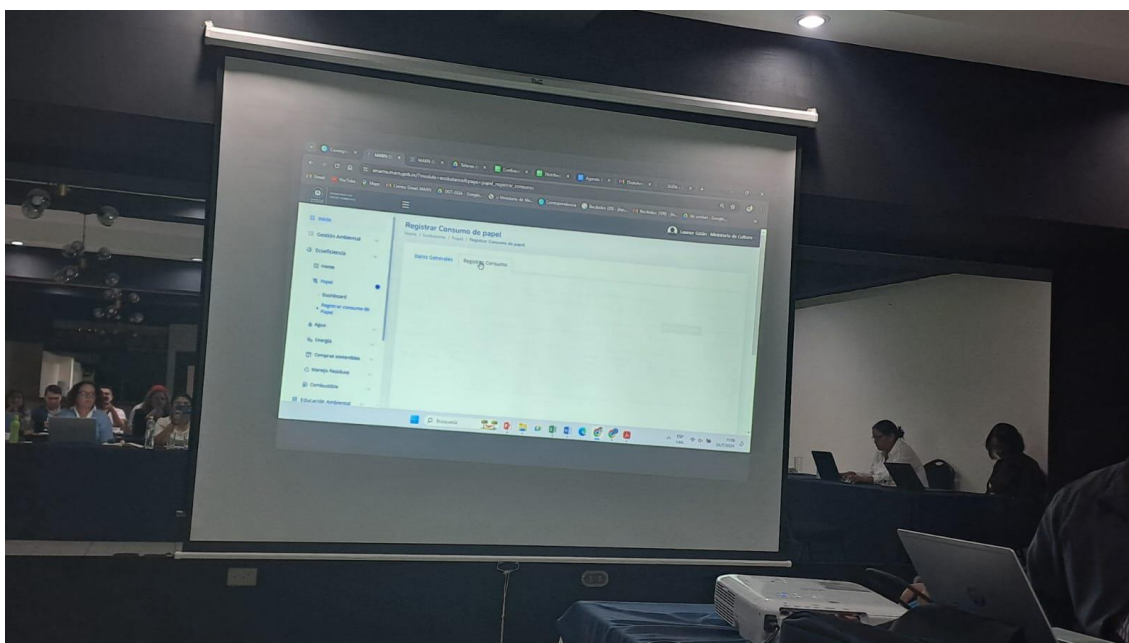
Registrar Consumo de papel

Inicio > Ecoeficiencia > Papel > Registrar Consumo de papel

Datos Generales

Registrar Consumo

Inicio

Gestión Ambiental

Ecoeficiencia

Inicio

Papel

Dashboard

Registrar consumo de Papel

Agua

Energía

Compras sostenibles

Manejo Residuos

Combustible

Educación Ambiental

Búsqueda